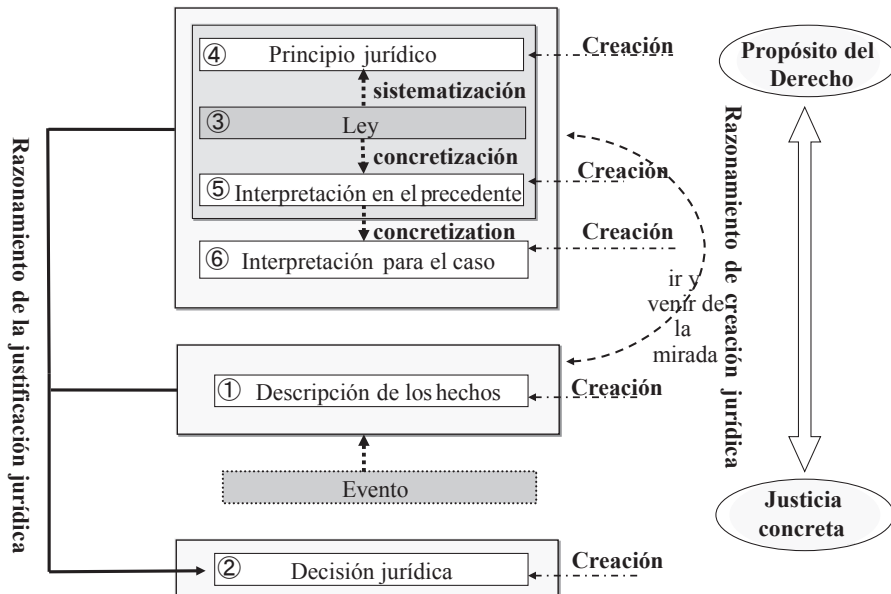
Razonamiento de la justificación jurídica

④ Principio jurídico
Creación
sistematización
③ Ley
concretización
⑤ Interpretación en el precedente
Creación
concretization
Creación
⑥ Interpretación para el caso

ir y venir de la mirada

① Descripción de los hechos
Creación

Evento

② Decisión jurídica
Creación

Razonamiento de creación jurídica

Propósito del Derecho

Justicia concreta